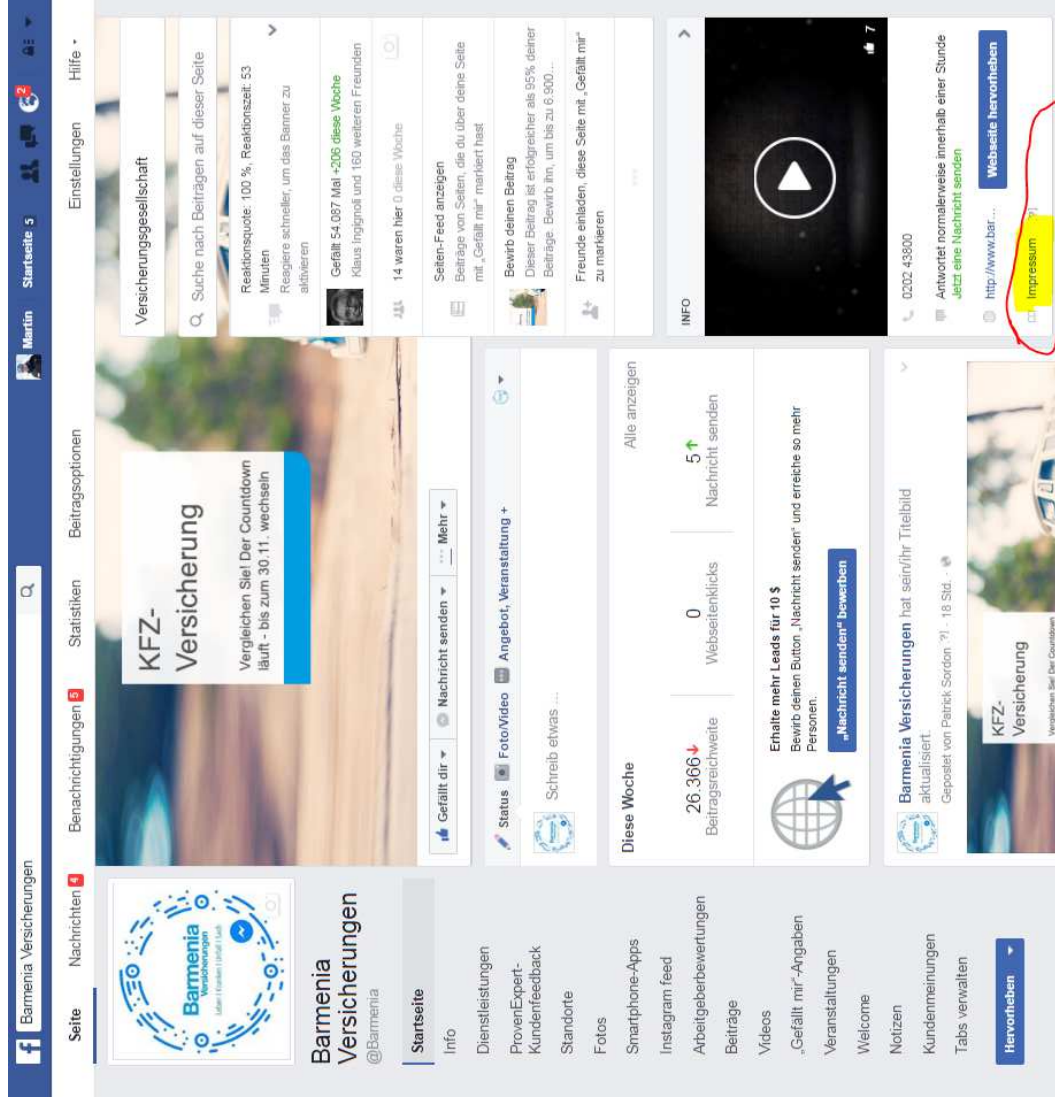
Barmenia Versicherungen

Martin Startseite 5

Seite Nachrichten 4 Benachrichtigungen 5 Statistiken Beitragsoptionen Einstellungen Hilfe

Barmenia Versicherungen Leben | Kranken | Unfall | Sach

Barmenia Versicherungen
@Barmenia

Startseite
Info
Dienstleistungen
ProvenExpert-Kundenfeedback
Standorte
Fotos
Smartphone-Apps
Instagram feed
Arbeitgeberbewertungen
Beiträge
Videos
„Gefällt mir"-Angaben
Veranstaltungen
Welcome
Notizen
Kundenmeinungen
Tabs verwalten

Hervorheben

KFZ-Versicherung
Vergleichen Sie! Der Countdown läuft - bis zum 30.11. wechseln

Gefällt dir Nachricht senden Mehr

Status Foto/Video Angebot, Veranstaltung +
Schreib etwas ...

Diese Woche Alle anzeigen
26.366 Beitragsreichweite
0 Webseitenklicks
5 Nachricht senden

Erhalte mehr Leads für 10 $
Bewirb deinen Button „Nachricht senden" und erreiche so mehr Personen.
„Nachricht senden" bewerben

Barmenia Versicherungen hat sein/ihr Titelbild aktualisiert.
Gepostet von Patrick Sordon ?] · 18 Std. ·

KFZ-Versicherung
Vergleichen Sie! Der Countdown

Versicherungsgesellschaft
Suche nach Beiträgen auf dieser Seite

Reaktionsquote: 100 %, Reaktionszeit: 53 Minuten
Reagiere schneller, um das Banner zu aktivieren

Gefällt 54.087 Mal +206 diese Woche
Klaus Ingignoli und 160 weiteren Freunden

14 waren hier 0 diese Woche

Seiten-Feed anzeigen
Beiträge von Seiten, die du über deine Seite mit „Gefällt mir" markiert hast

Bewirb deinen Beitrag
Dieser Beitrag ist erfolgreicher als 95% deiner Beiträge. Bewirb ihn, um bis zu 6.900...

Freunde einladen, diese Seite mit „Gefällt mir" zu markieren

INFO

7

0202 43800
Antwortet normalerweise innerhalb einer Stunde
Jetzt eine Nachricht senden
http://www.bar...
Webseite hervorheben
Impressum